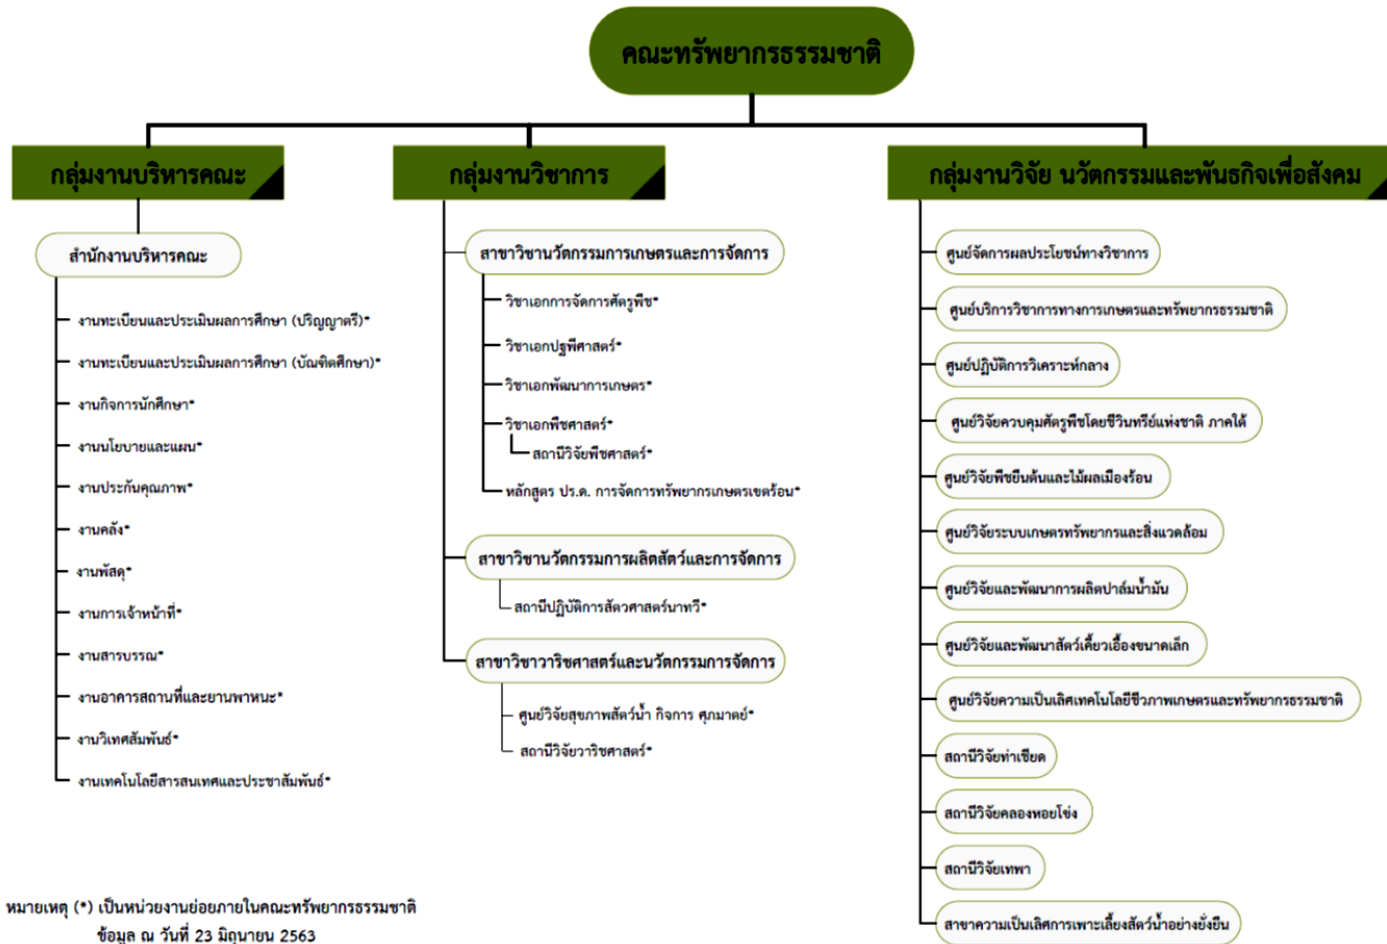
คณะทรัพยากรธรรมชาติ

กลุ่มงานบริหารคณะ

สำนักงานบริหารคณะ

งานทะเบียนและประเมินผลการศึกษา (ปริญญาตรี)*

งานทะเบียนและประเมินผลการศึกษา (บัณฑิตศึกษา)*

งานกิจการนักศึกษา*

งานนโยบายและแผน*

งานประกันคุณภาพ*

งานคลัง*

งานพัสดุ*

งานการเจ้าหน้าที่*

งานสารบรรณ*

งานอาคารสถานที่และยานพาหนะ*

งานวิเทศสัมพันธ์*

งานเทคโนโลยีสารสนเทศและประชาสัมพันธ์*

กลุ่มงานวิชาการ

สาขาวิชานวัตกรรมการเกษตรและการจัดการ

วิชาเอกการจัดการศัตรูพืช*

วิชาเอกปฐพีศาสตร์*

วิชาเอกพัฒนาการเกษตร*

วิชาเอกพืชศาสตร์*

สถานีวิจัยพืชศาสตร์*

หลักสูตร ปร.ด. การจัดการทรัพยากรเกษตรเขตร้อน*

สาขาวิชานวัตกรรมการผลิตสัตว์และการจัดการ

สถานีปฏิบัติการสัตวศาสตร์นาทวี*

สาขาวิชาวาริชศาสตร์และนวัตกรรมการจัดการ

ศูนย์วิจัยสุขภาพสัตว์น้ำ กิจการ ศุภมาตย์*

สถานีวิจัยวาริชศาสตร์*

กลุ่มงานวิจัย นวัตกรรมและพันธกิจเพื่อสังคม

ศูนย์จัดการผลประโยชน์ทางวิชาการ

ศูนย์บริการวิชาการทางการเกษตรและทรัพยากรธรรมชาติ

ศูนย์ปฏิบัติการวิเคราะห์กลาง

ศูนย์วิจัยควบคุมศัตรูพืชโดยชีวินทรีย์แห่งชาติ ภาคใต้

ศูนย์วิจัยพืชยืนต้นและไม้ผลเมืองร้อน

ศูนย์วิจัยระบบเกษตรทรัพยากรและสิ่งแวดล้อม

ศูนย์วิจัยและพัฒนาการผลิตปาล์มน้ำมัน

ศูนย์วิจัยและพัฒนาสัตว์เคี้ยวเอื้องขนาดเล็ก

ศูนย์วิจัยความเป็นเลิศเทคโนโลยีชีวภาพเกษตรและทรัพยากรธรรมชาติ

สถานีวิจัยท่าเชียด

สถานีวิจัยคลองหอยโข่ง

สถานีวิจัยเทพา

สาขาความเป็นเลิศการเพาะเลี้ยงสัตว์น้ำอย่างยั่งยืน

หมายเหตุ (*) เป็นหน่วยงานย่อยภายในคณะทรัพยากรธรรมชาติ
ข้อมูล ณ วันที่ 23 มิถุนายน 2563